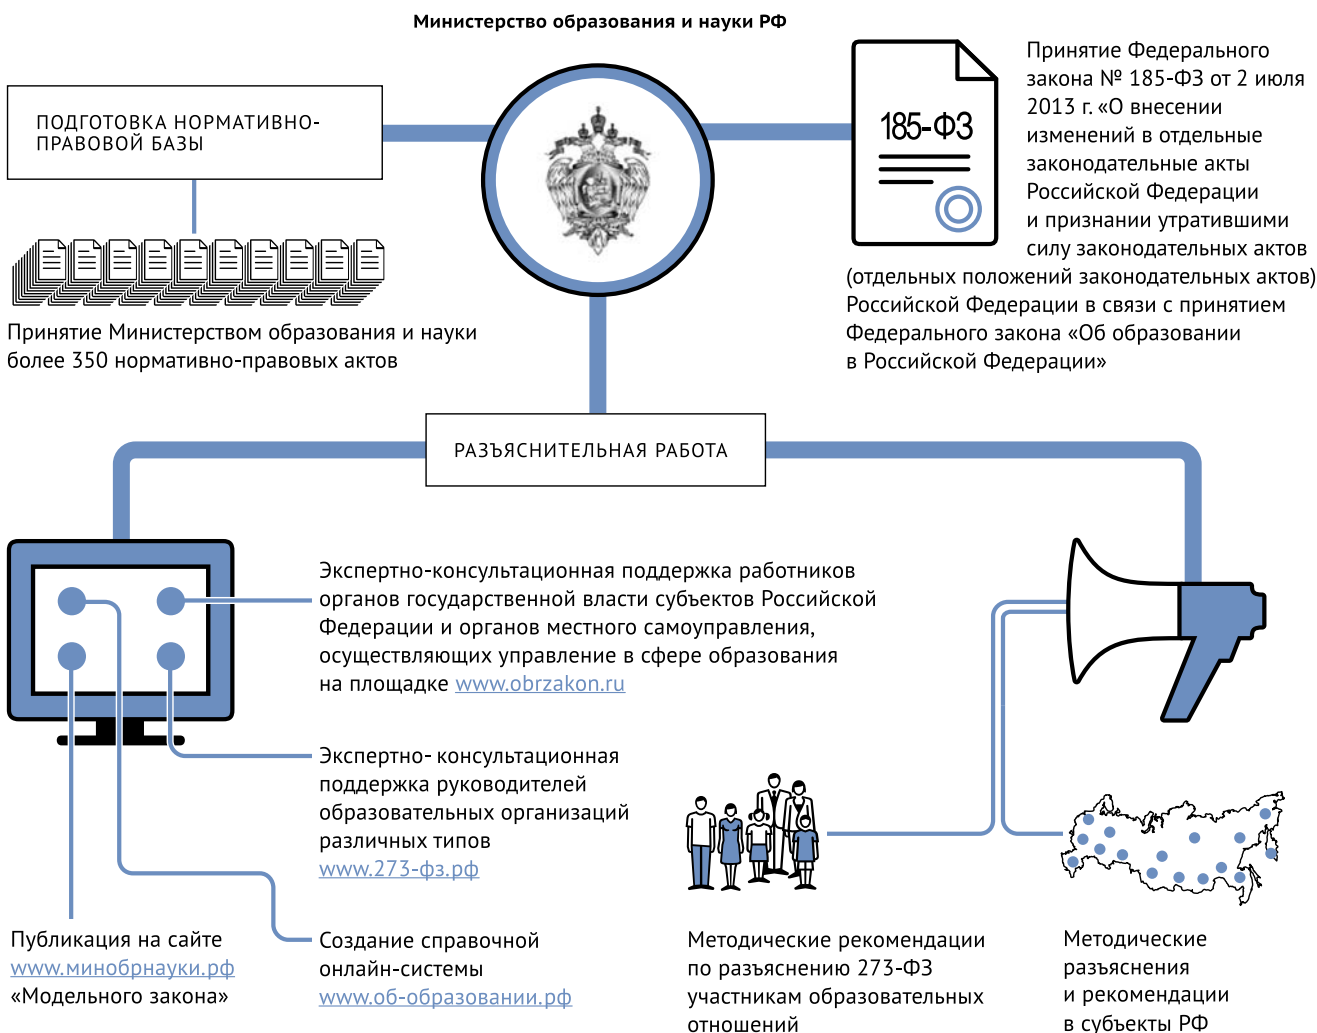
Министерство образования и науки РФ

ПОДГОТОВКА НОРМАТИВНО-ПРАВОВОЙ БАЗЫ

Принятие Министерством образования и науки более 350 нормативно-правовых актов

185-ФЗ

Принятие Федерального закона № 185-ФЗ от 2 июля 2013 г. «О внесении изменений в отдельные законодательные акты Российской Федерации и признании утратившими силу законодательных актов (отдельных положений законодательных актов) Российской Федерации в связи с принятием Федерального закона «Об образовании в Российской Федерации»

РАЗЪЯСНИТЕЛЬНАЯ РАБОТА

Экспертно-консультационная поддержка работников органов государственной власти субъектов Российской Федерации и органов местного самоуправления, осуществляющих управление в сфере образования на площадке www.obrzakon.ru

Экспертно- консультационная поддержка руководителей образовательных организаций различных типов www.273-фз.рф

Публикация на сайте www.минобрнауки.рф «Модельного закона»

Создание справочной онлайн-системы www.об-образовании.рф

Методические рекомендации по разъяснению 273-ФЗ участникам образовательных отношений

Методические разъяснения и рекомендации в субъекты РФ